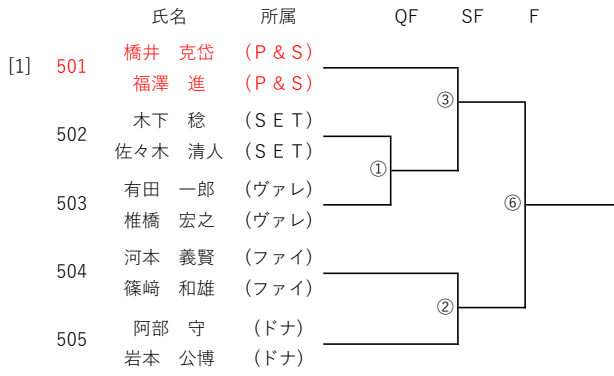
| | | 氏名 | 所属 | QF | SF | F |
|---|---|---|---|---|---|---|
| [1] | 501 | 橋井　克岱 | （Ｐ＆Ｓ） | | | |
| | | 福澤　進 | （Ｐ＆Ｓ） | | | |
| | 502 | 木下　稔 | （ＳＥＴ） | | ③ | |
| | | 佐々木　清人 | （ＳＥＴ） | ① | | |
| | 503 | 有田　一郎 | （ヴァレ） | | | ⑥ |
| | | 椎橋　宏之 | （ヴァレ） | | | |
| | 504 | 河本　義賢 | （ファイ） | | | |
| | | 篠﨑　和雄 | （ファイ） | | ② | |
| | 505 | 阿部　守 | （ドナ） | | | |
| | | 岩本　公博 | （ドナ） | | | |